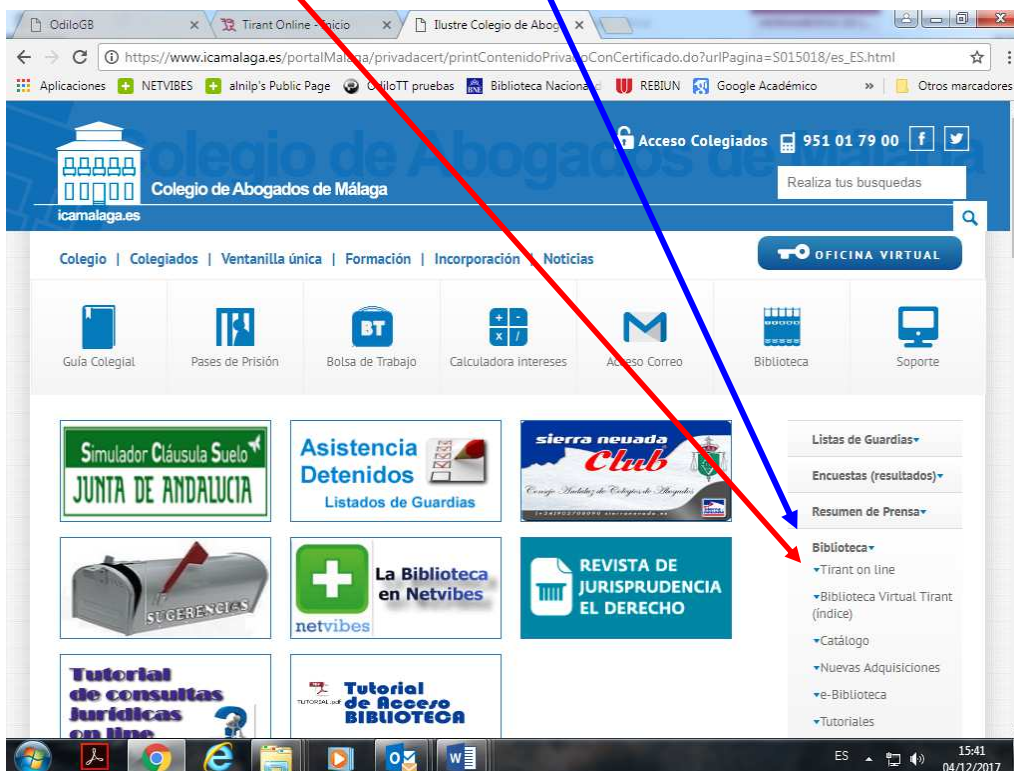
OdiloGB × Tirant Online - Inicio × Ilustre Colegio de Abog ×

https://www.icamalaga.es/portalMalaga/privadacert/printContenidoPrivadoConCertificado.do?urlPagina=S015018/es_ES.html

Aplicaciones NETVIBES alnilp's Public Page OdiloTT pruebas Biblioteca Nacional REBIUN Google Académico » Otros marcadores

Colegio de Abogados de Málaga

Acceso Colegiados 951 01 79 00

Colegio de Abogados de Málaga

icamalaga.es

Realiza tus busquedas

Colegio | Colegiados | Ventanilla única | Formación | Incorporación | Noticias

OFICINA VIRTUAL

Guía Colegial

Pases de Prisión

BT
Bolsa de Trabajo

Calculadora intereses

Acceso Correo

Biblioteca

Soporte

Simulador Cláusula Suelo
JUNTA DE ANDALUCIA

Asistencia Detenidos
Listados de Guardias

sierra nevada
Club
Consejo Andaluz de Colegios de Abogados

Listas de Guardias▾

Encuestas (resultados)▾

Resumen de Prensa▾

Biblioteca▾
▾Tirant on line
▾Biblioteca Virtual Tirant (índice)
▾Catálogo
▾Nuevas Adquisiciones
▾e-Biblioteca
▾Tutoriales

SUGERENCIAS

La Biblioteca en Netvibes
netvibes

REVISTA DE JURISPRUDENCIA EL DERECHO

Tutorial de consultas Jurídicas on line

TUTORIAL.pdf
Tutorial de Acceso BIBLIOTECA

ES 15:41 04/12/2017